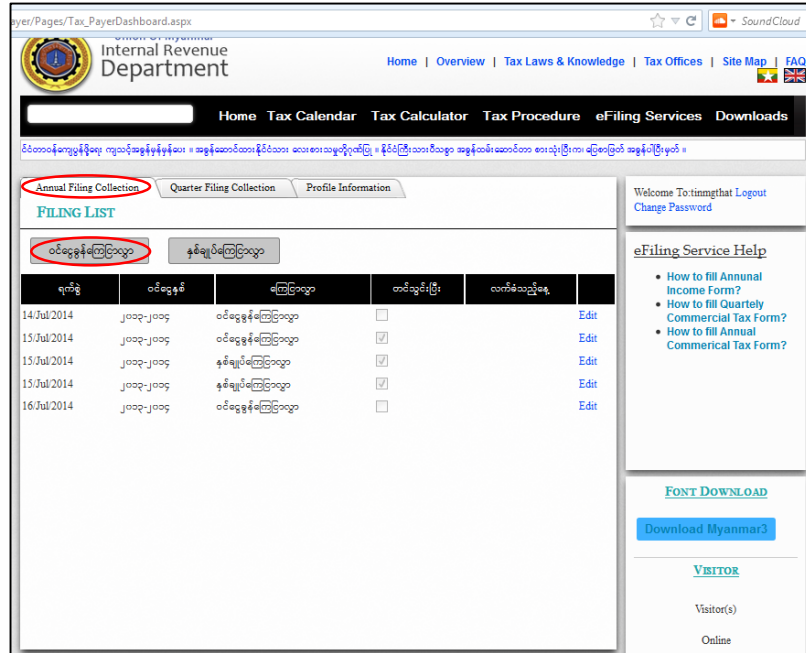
ayer/Pages/Tax_PayerDashboard.aspx

SoundCloud

Union of Myanmar
Internal Revenue Department

Home | Overview | Tax Laws & Knowledge | Tax Offices | Site Map | FAQ

Home Tax Calendar Tax Calculator Tax Procedure eFiling Services Downloads

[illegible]

Annual Filing Collection | Quarter Filing Collection | Profile Information

FILING LIST

ဝင်ငွေခွန်ကြေငြာလွှာ | နှစ်ချုပ်ကြေငြာလွှာ

| ရက်စွဲ | ဝင်ငွေနှစ် | ကြေငြာလွှာ | တင်သွင်းပြီး | လက်ခံသည့်နေ့ | |
|---|---|---|---|---|---|
| 14/Jul/2014 | ၂၀၁၃-၂၀၁၄ | ဝင်ငွေခွန်ကြေငြာလွှာ | | | Edit |
| 15/Jul/2014 | ၂၀၁၃-၂၀၁၄ | ဝင်ငွေခွန်ကြေငြာလွှာ | | | Edit |
| 15/Jul/2014 | ၂၀၁၃-၂၀၁၄ | နှစ်ချုပ်ကြေငြာလွှာ | | | Edit |
| 15/Jul/2014 | ၂၀၁၃-၂၀၁၄ | နှစ်ချုပ်ကြေငြာလွှာ | | | Edit |
| 16/Jul/2014 | ၂၀၁၃-၂၀၁၄ | ဝင်ငွေခွန်ကြေငြာလွှာ | | | Edit |

Welcome To:tinmgthat Logout
Change Password

eFiling Service Help
- How to fill Annunal Income Form?
- How to fill Quartely Commercial Tax Form?
- How to fill Annual Commerical Tax Form?

FONT DOWNLOAD

Download Myanmar3

VISITOR

Visitor(s)

Online